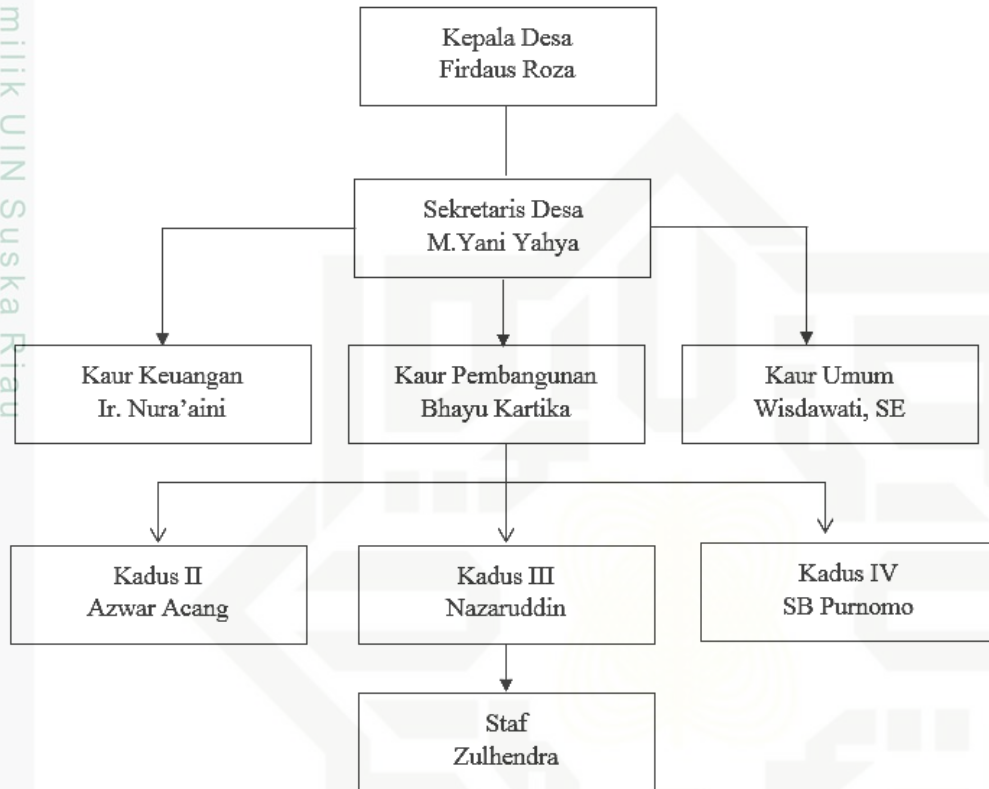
milik UIN Suska Riau

Kepala Desa
Firdaus Roza

Sekretaris Desa
M.Yani Yahya

Kaur Keuangan
Ir. Nura'aini

Kaur Pembangunan
Bhayu Kartika

Kaur Umum
Wisdawati, SE

Kadus II
Azwar Acang

Kadus III
Nazaruddin

Kadus IV
SB Purnomo

Staf
Zulhendra